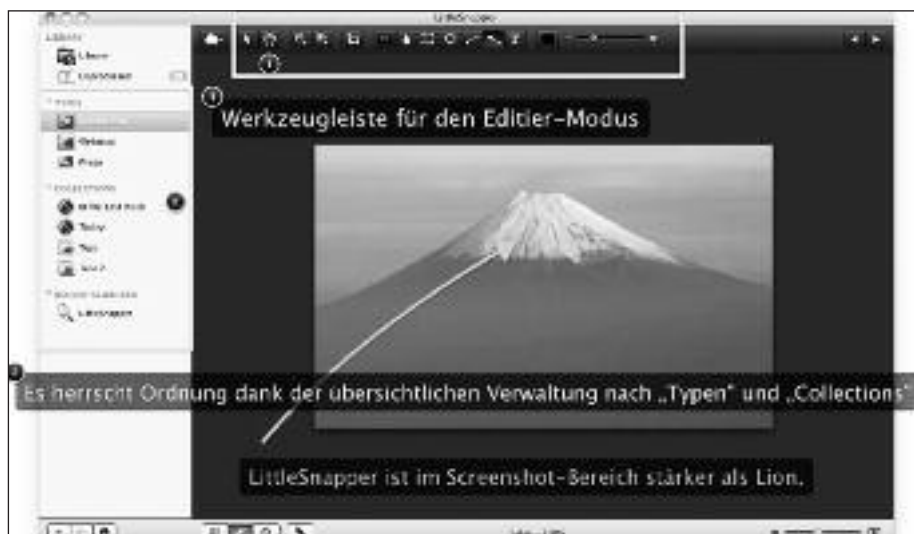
LittleSnapper

Library

Types

Collections

①

Werkzeugleiste für den Editier-Modus

Es herrscht Ordnung dank der übersichtlichen Verwaltung nach „Typen" und „Collections"

LittleSnapper ist im Screenshot-Bereich stärker als Lion.